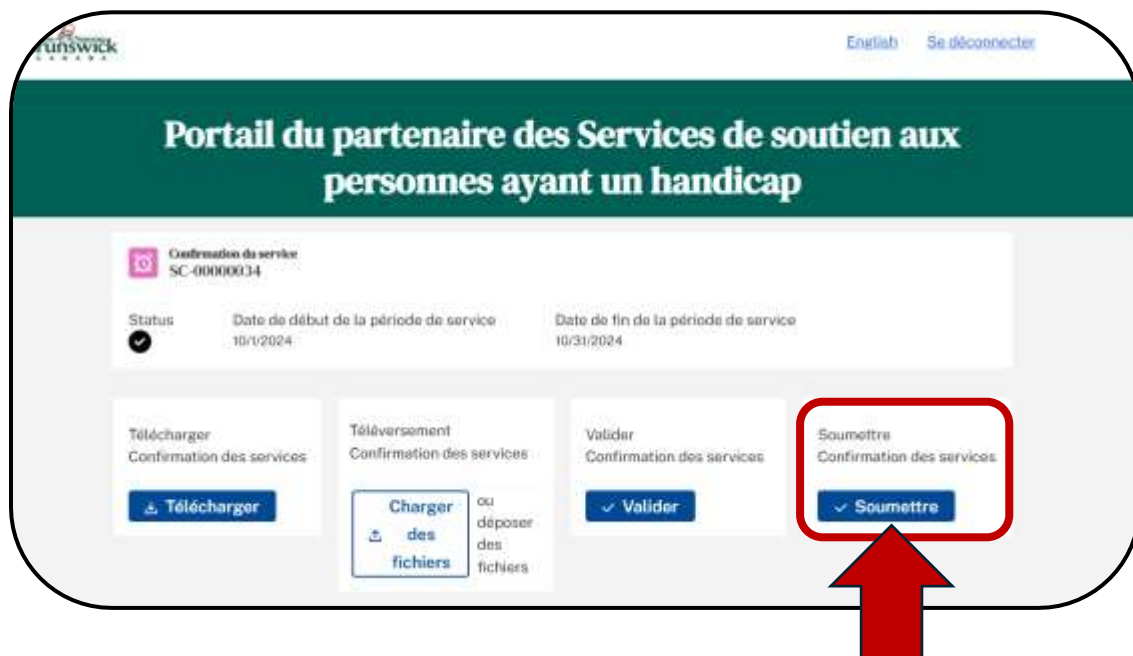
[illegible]unswick
C A N A D A

English Se déconnecter

Portail du partenaire des Services de soutien aux personnes ayant un handicap

Confirmation du service
SC-00000034

Status

Date de début de la période de service
10/1/2024

Date de fin de la période de service
10/31/2024

Télécharger
Confirmation des services

Télécharger

Téléversement
Confirmation des services

Charger des fichiers

ou déposer des fichiers

Valider
Confirmation des services

Valider

Soumettre
Confirmation des services

Soumettre